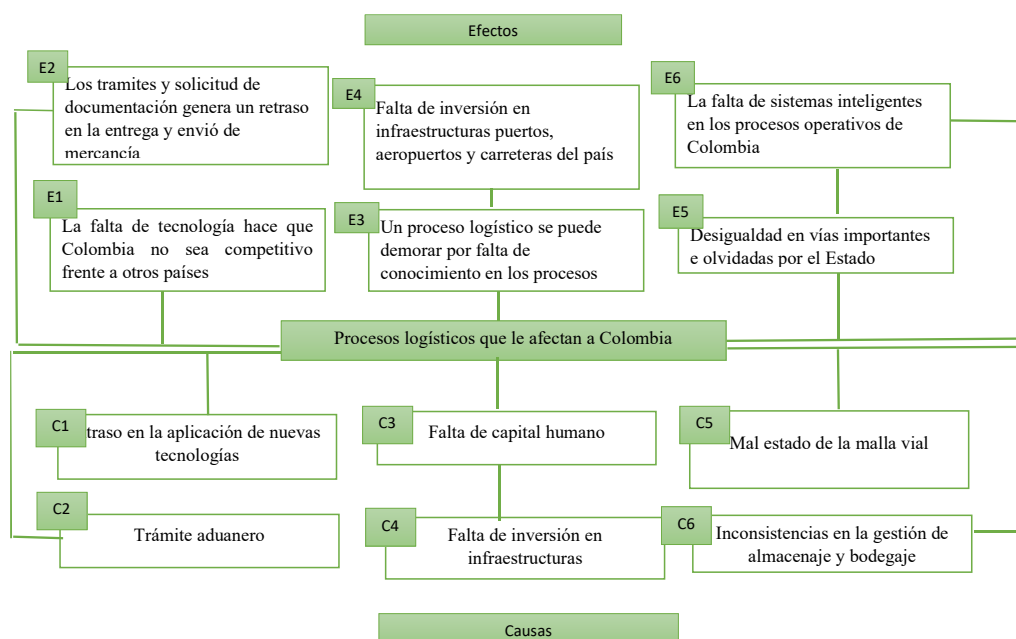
Efectos

E2
Los tramites y solicitud de documentación genera un retraso en la entrega y envió de mercancía

E4
Falta de inversión en infraestructuras puertos, aeropuertos y carreteras del país

E6
La falta de sistemas inteligentes en los procesos operativos de Colombia

E1
La falta de tecnología hace que Colombia no sea competitivo frente a otros países

E3
Un proceso logístico se puede demorar por falta de conocimiento en los procesos

E5
Desigualdad en vías importantes e olvidadas por el Estado

Procesos logísticos que le afectan a Colombia

C1
traso en la aplicación de nuevas tecnologías

C3
Falta de capital humano

C5
Mal estado de la malla vial

C2
Trámite aduanero

C4
Falta de inversión en infraestructuras

C6
Inconsistencias en la gestión de almacenaje y bodegaje

Causas